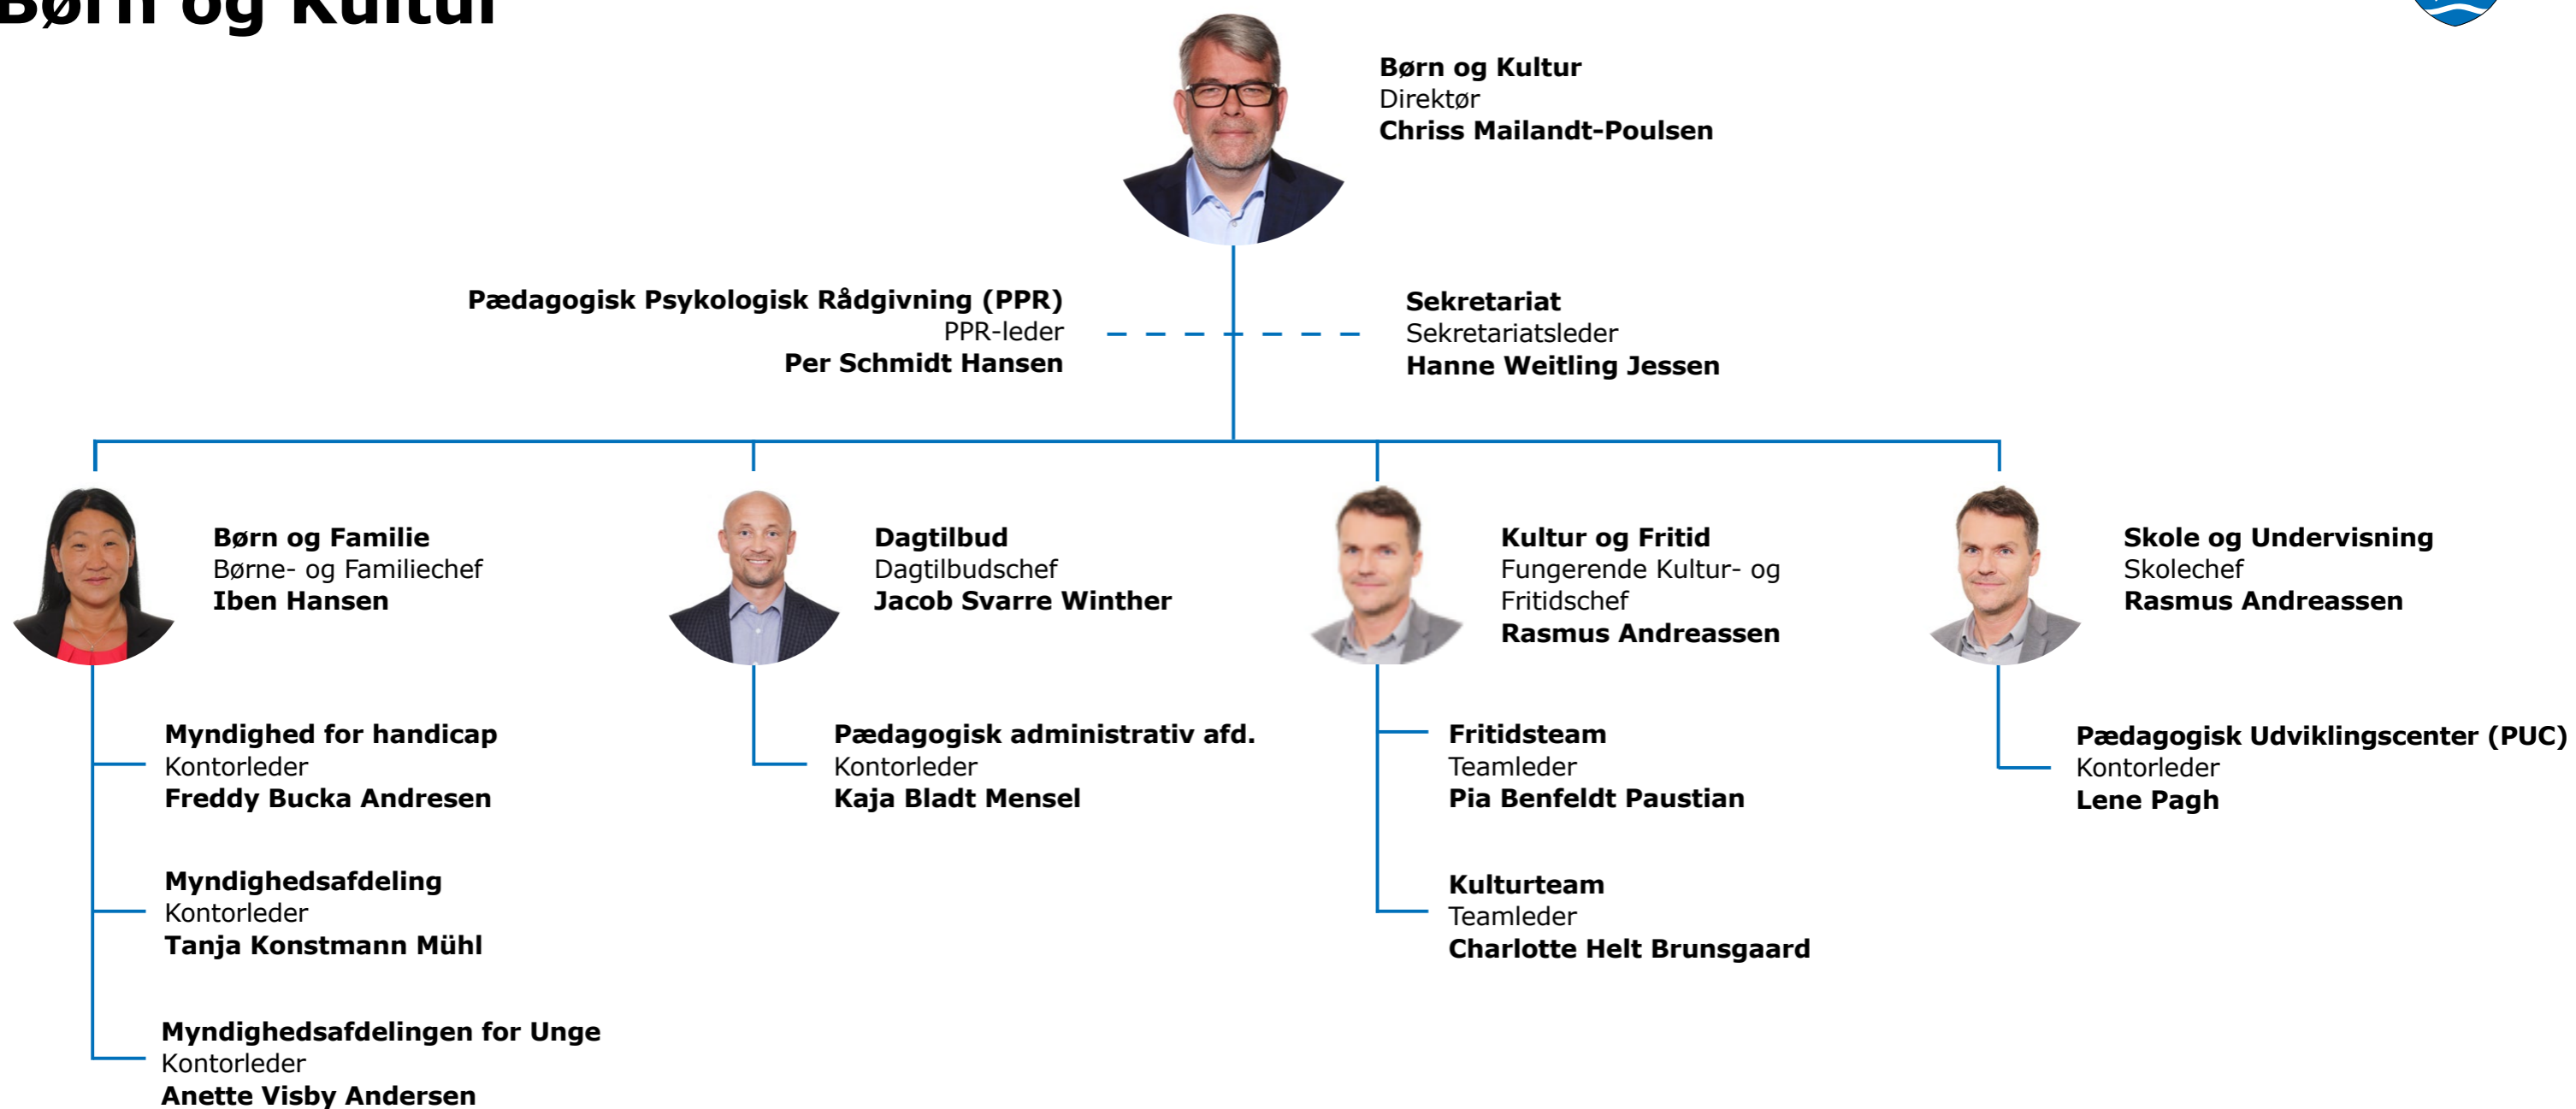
Børn og Kultur

**Børn og Kultur**
Direktør
**Chriss Mailandt-Poulsen**

**Pædagogisk Psykologisk Rådgivning (PPR)**
PPR-leder
**Per Schmidt Hansen**

**Sekretariat**
Sekretariatsleder
**Hanne Weitling Jessen**

**Børn og Familie**
Børne- og Familiechef
**Iben Hansen**

**Myndighed for handicap**
Kontorleder
**Freddy Bucka Andresen**

**Myndighedsafdeling**
Kontorleder
**Tanja Konstmann Mühl**

**Myndighedsafdelingen for Unge**
Kontorleder
**Anette Visby Andersen**

**Dagtilbud**
Dagtilbudschef
**Jacob Svarre Winther**

**Pædagogisk administrativ afd.**
Kontorleder
**Kaja Bladt Mensel**

**Kultur og Fritid**
Fungerende Kultur- og Fritidschef
**Rasmus Andreassen**

**Fritidsteam**
Teamleder
**Pia Benfeldt Paustian**

**Kulturteam**
Teamleder
**Charlotte Helt Brunsgaard**

**Skole og Undervisning**
Skolechef
**Rasmus Andreassen**

**Pædagogisk Udviklingscenter (PUC)**
Kontorleder
**Lene Pagh**